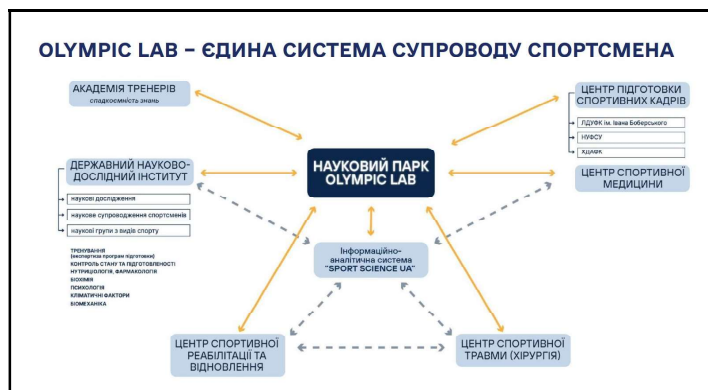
OLYMPIC LAB – ЄДИНА СИСТЕМА СУПРОВОДУ СПОРТСМЕНА

АКАДЕМІЯ ТРЕНЕРІВ
спадкоємність знань

ЦЕНТР ПІДГОТОВКИ СПОРТИВНИХ КАДРІВ

ЛДУФК ім. Івана Боберського

НУФВСУ

ХДАФК

ДЕРЖАВНИЙ НАУКОВО-ДОСЛІДНИЙ ІНСТИТУТ

наукові дослідження

наукове супроводження спортсменів

наукові групи з видів спорту

НАУКОВИЙ ПАРК OLYMPIC LAB

ЦЕНТР СПОРТИВНОЇ МЕДИЦИНИ

ТРЕНУВАННЯ (експертиза програм підготовки)
КОНТРОЛЬ СТАНУ ТА ПІДГОТОВЛЕНОСТІ
НУТРИЦІОЛОГІЯ, ФАРМАКОЛОГІЯ
БІОХІМІЯ
ПСИХОЛОГІЯ
КЛІМАТИЧНІ ФАКТОРИ
БІОМЕХАНІКА

Інформаційно-аналітична система "SPORT SCIENCE UA"

ЦЕНТР СПОРТИВНОЇ РЕАБІЛІТАЦІЇ ТА ВІДНОВЛЕННЯ

ЦЕНТР СПОРТИВНОЇ ТРАВМИ (ХІРУРГІЯ)